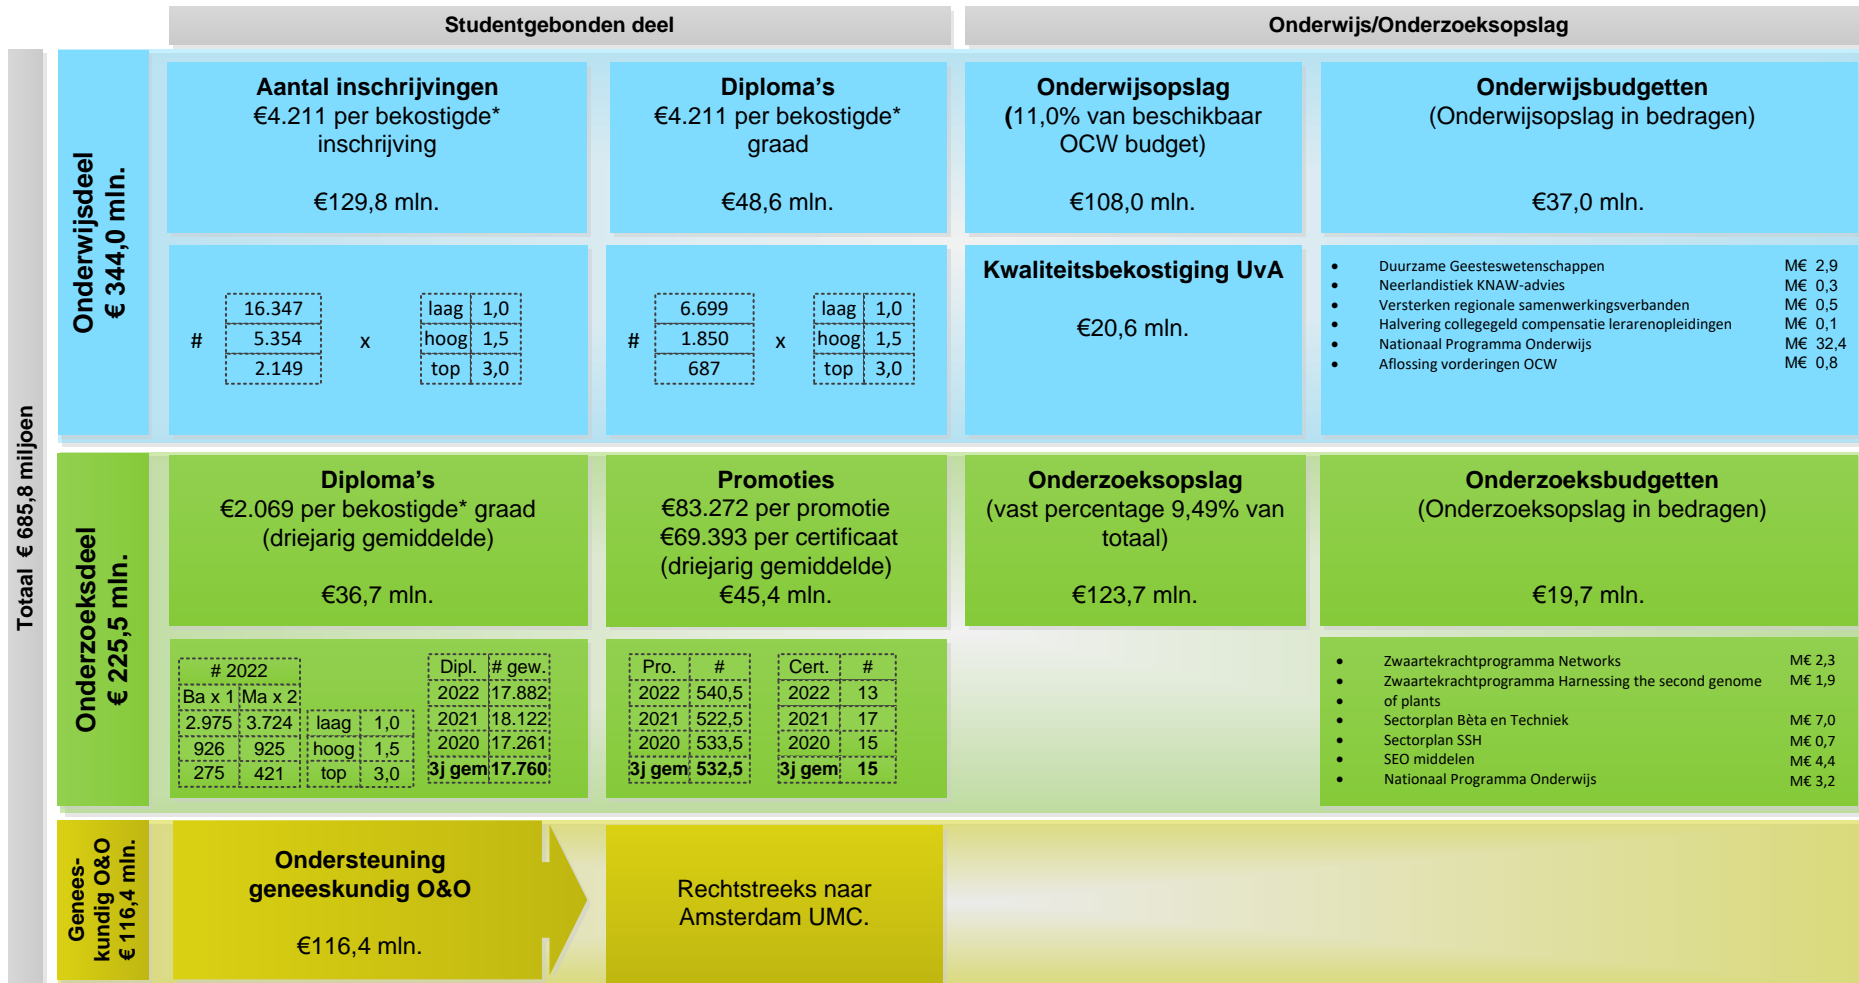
Studentgebonden deel

Onderwijs/Onderzoeksopslag

Totaal € 685,8 miljoen

Onderwijsdeel € 344,0 mln.

**Aantal inschrijvingen**
€4.211 per bekostigde* inschrijving

€129,8 mln.

| # | 16.347 | x | laag | 1,0 |
|---|---|---|---|---|
| | 5.354 | | hoog | 1,5 |
| | 2.149 | | top | 3,0 |

**Diploma's**
€4.211 per bekostigde* graad

€48,6 mln.

| # | 6.699 | x | laag | 1,0 |
|---|---|---|---|---|
| | 1.850 | | hoog | 1,5 |
| | 687 | | top | 3,0 |

**Onderwijsopslag**
(11,0% van beschikbaar OCW budget)

€108,0 mln.

**Kwaliteitsbekostiging UvA**

€20,6 mln.

**Onderwijsbudgetten**
(Onderwijsopslag in bedragen)

€37,0 mln.

- Duurzame Geesteswetenschappen M€ 2,9
- Neerlandistiek KNAW-advies M€ 0,3
- Versterken regionale samenwerkingsverbanden M€ 0,5
- Halvering collegegeld compensatie lerarenopleidingen M€ 0,1
- Nationaal Programma Onderwijs M€ 32,4
- Aflossing vorderingen OCW M€ 0,8

Onderzoeksdeel € 225,5 mln.

**Diploma's**
€2.069 per bekostigde* graad (driejarig gemiddelde)

€36,7 mln.

| # 2022 | | | |
|---|---|---|---|
| Ba x 1 | Ma x 2 | | |
| 2.975 | 3.724 | laag | 1,0 |
| 926 | 925 | hoog | 1,5 |
| 275 | 421 | top | 3,0 |

| Dipl. | # gew. |
|---|---|
| 2022 | 17.882 |
| 2021 | 18.122 |
| 2020 | 17.261 |
| 3j gem | 17.760 |

**Promoties**
€83.272 per promotie
€69.393 per certificaat
(driejarig gemiddelde)
€45,4 mln.

| Pro. | # |
|---|---|
| 2022 | 540,5 |
| 2021 | 522,5 |
| 2020 | 533,5 |
| 3j gem | 532,5 |

| Cert. | # |
|---|---|
| 2022 | 13 |
| 2021 | 17 |
| 2020 | 15 |
| 3j gem | 15 |

**Onderzoeksopslag**
(vast percentage 9,49% van totaal)

€123,7 mln.

**Onderzoeksbudgetten**
(Onderzoeksopslag in bedragen)

€19,7 mln.

- Zwaartekrachtprogramma Networks M€ 2,3
- Zwaartekrachtprogramma Harnessing the second genome of plants M€ 1,9
- Sectorplan Bèta en Techniek M€ 7,0
- Sectorplan SSH M€ 0,7
- SEO middelen M€ 4,4
- Nationaal Programma Onderwijs M€ 3,2

Geneeskundig O&O € 116,4 mln.

**Ondersteuning geneeskundig O&O**

€116,4 mln.

Rechtstreeks naar Amsterdam UMC.